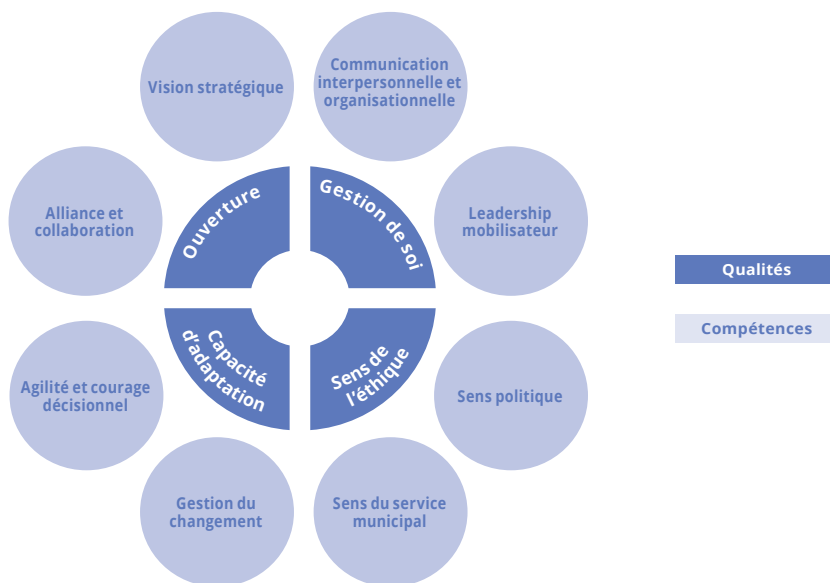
Vision stratégique

Communication interpersonnelle et organisationnelle

Alliance et collaboration

Ouverture

Gestion de soi

Leadership mobilisateur

Capacité d'adaptation

Sens de l'éthique

Agilité et courage décisionnel

Sens politique

Gestion du changement

Sens du service municipal

Qualités

Compétences